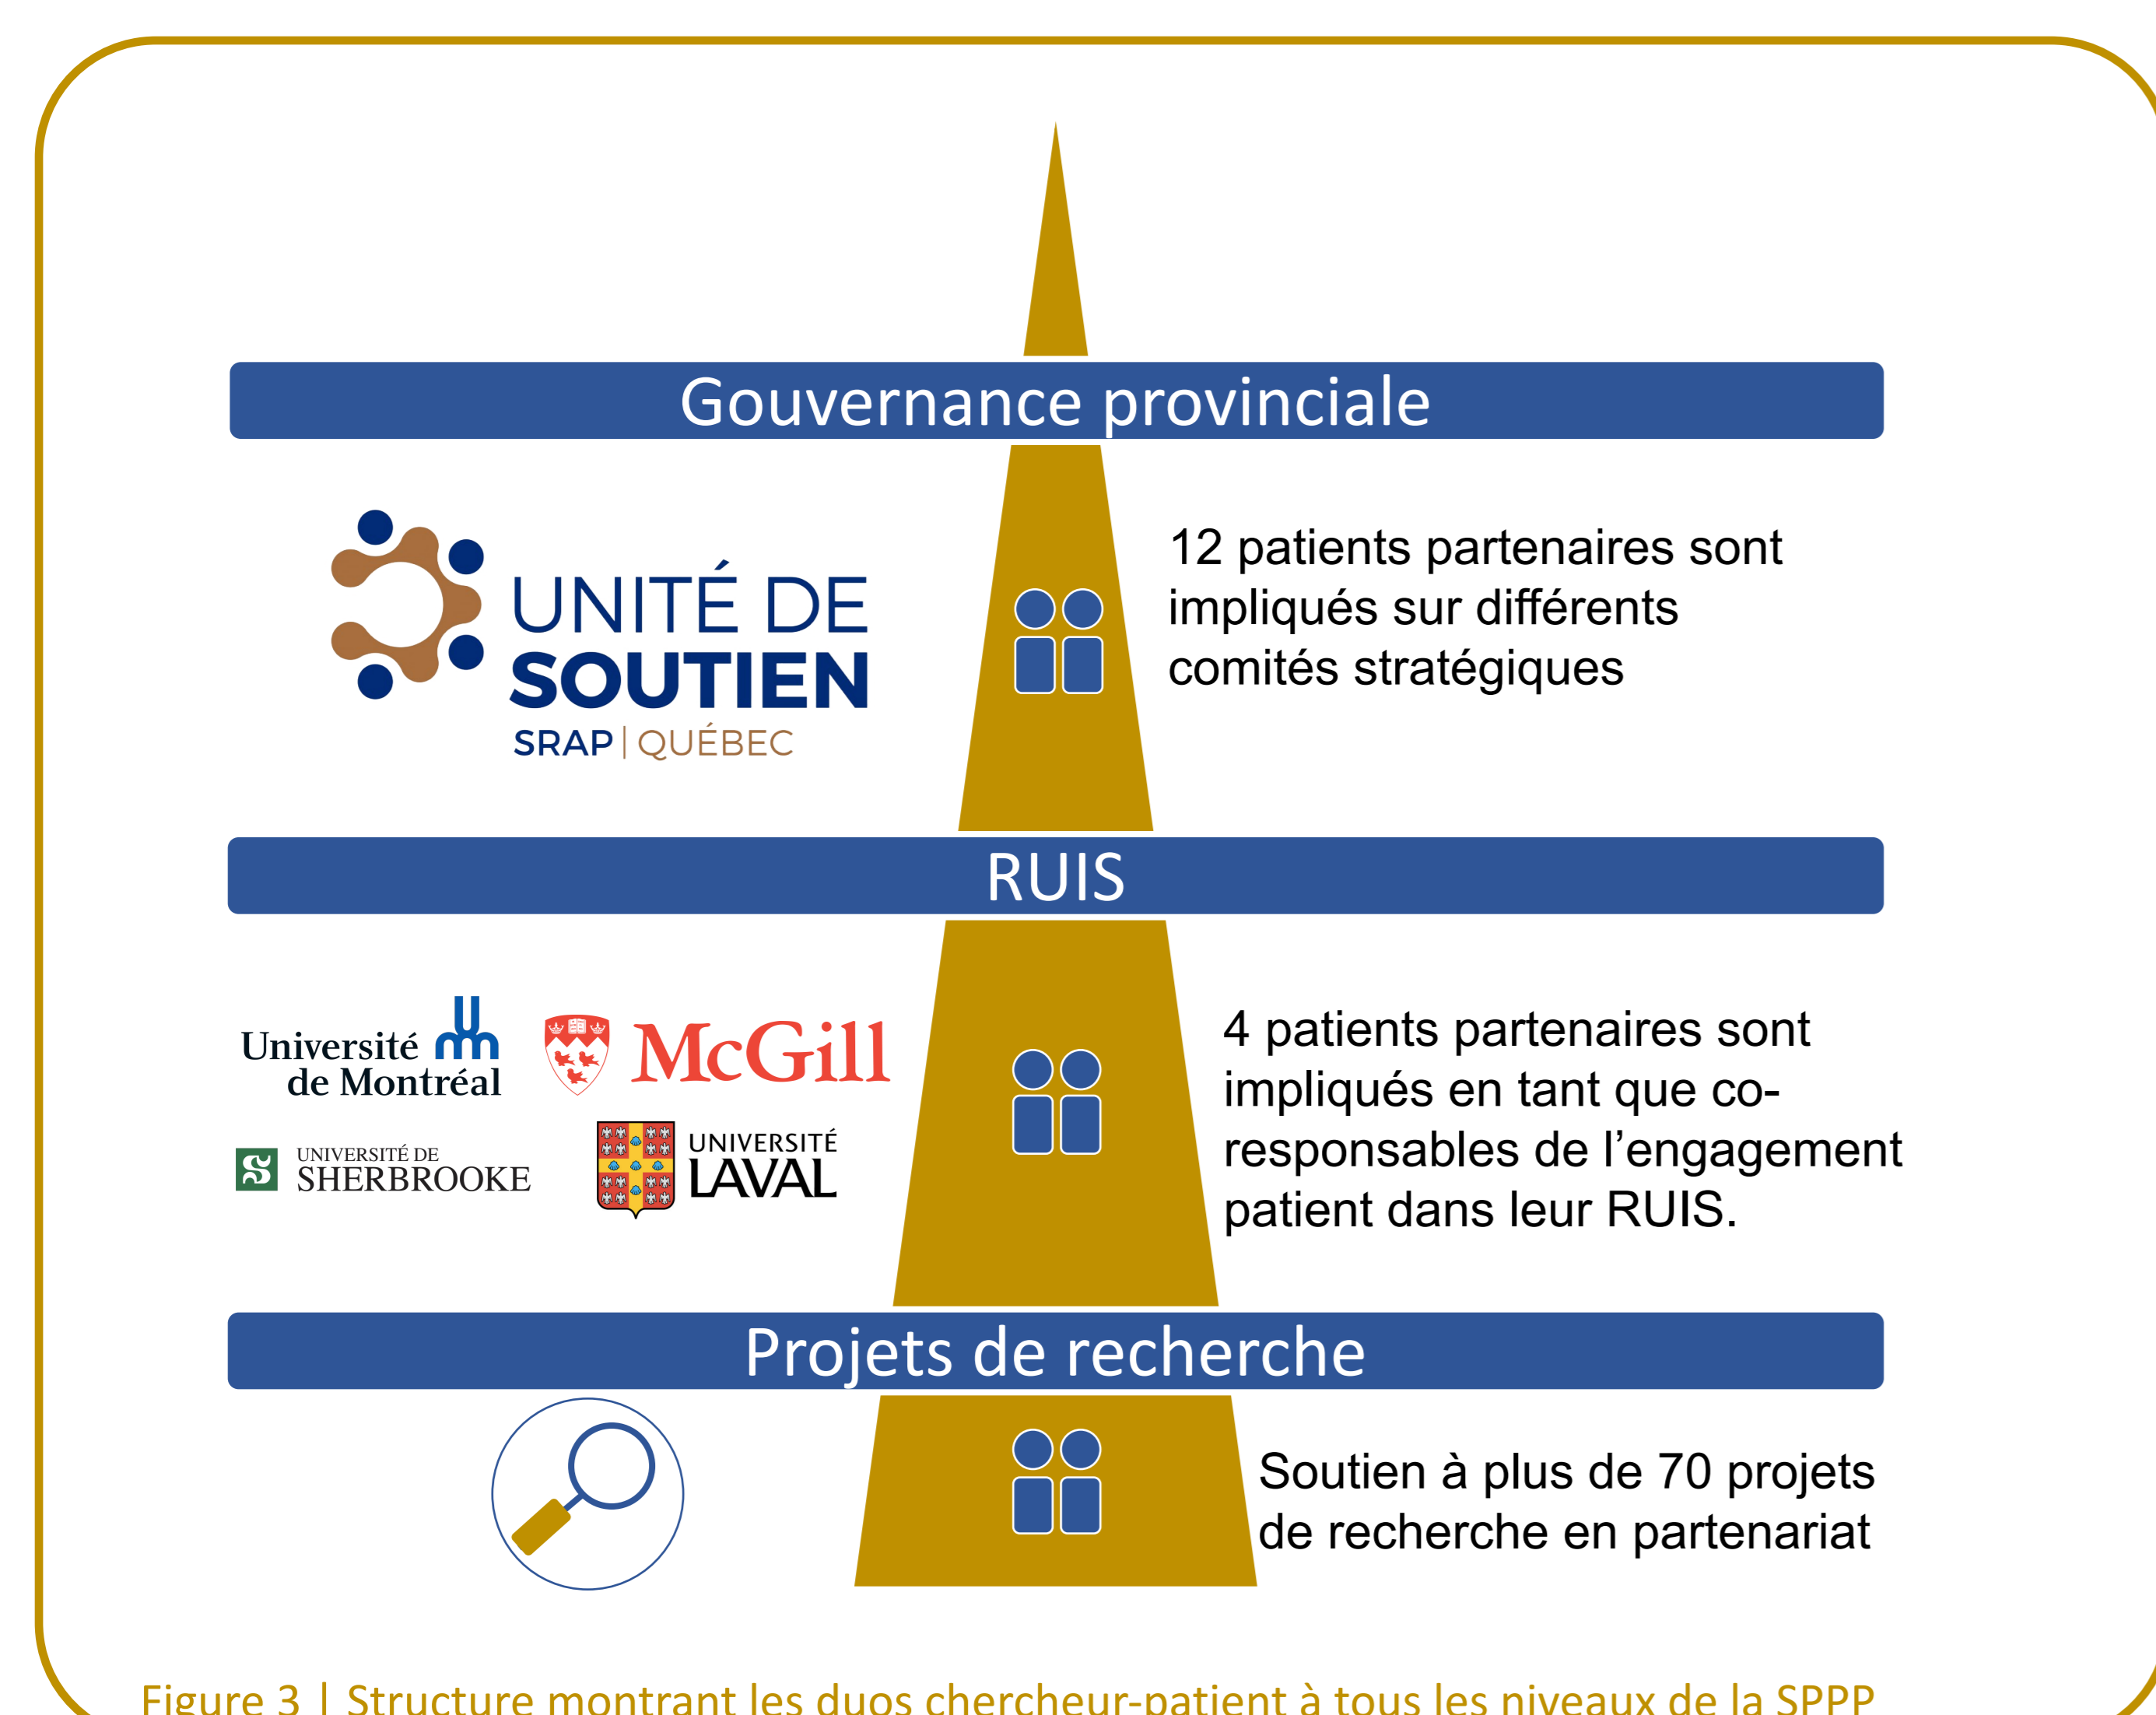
Gouvernance provinciale

UNITÉ DE SOUTIEN SRAP | QUÉBEC

12 patients partenaires sont impliqués sur différents comités stratégiques

RUIS

Université de Montréal

McGill

UNIVERSITÉ DE SHERBROOKE

UNIVERSITÉ LAVAL

4 patients partenaires sont impliqués en tant que co-responsables de l'engagement patient dans leur RUIS.

Projets de recherche

Soutien à plus de 70 projets de recherche en partenariat

Figure 3 | Structure montrant les duos chercheur-patient à tous les niveaux de la SPPP